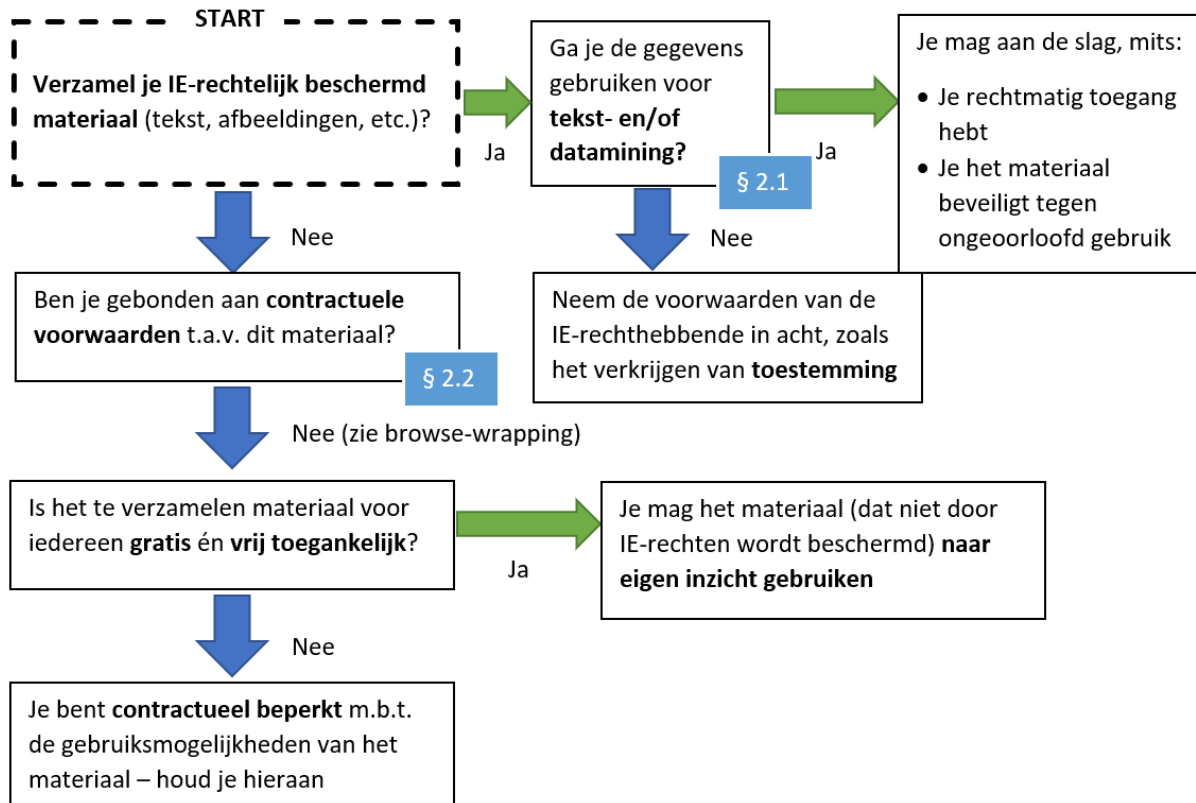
START

Verzamel je IE-rechtelijk beschermd materiaal (tekst, afbeeldingen, etc.)?

Ja

Ga je de gegevens gebruiken voor tekst- en/of datamining?

§ 2.1

Ja

Je mag aan de slag, mits:

- Je rechtmatig toegang hebt
- Je het materiaal beveiligt tegen ongeoorloofd gebruik

Nee

Nee

Neem de voorwaarden van de IE-rechthebbende in acht, zoals het verkrijgen van toestemming

Ben je gebonden aan contractuele voorwaarden t.a.v. dit materiaal?

§ 2.2

Nee (zie browse-wrapping)

Is het te verzamelen materiaal voor iedereen gratis én vrij toegankelijk?

Ja

Je mag het materiaal (dat niet door IE-rechten wordt beschermd) naar eigen inzicht gebruiken

Nee

Je bent contractueel beperkt m.b.t. de gebruiksmogelijkheden van het materiaal – houd je hieraan